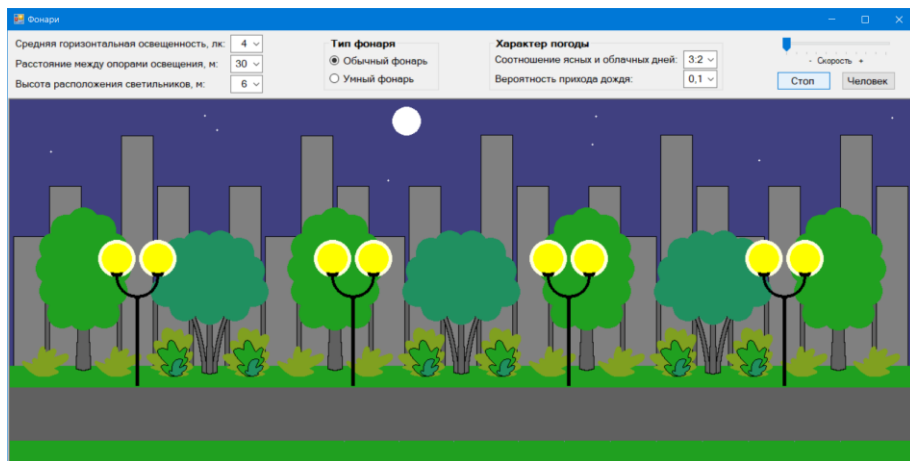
Фонари

Средняя горизонтальная освещенность, лк: 4
Расстояние между опорами освещения, м: 30
Высота расположения светильников, м: 6

Тип фонаря
Обычный фонарь
Умный фонарь

Характер погоды
Соотношение ясных и облачных дней: 3:2
Вероятность прихода дождя: 0,1

- Скорость +
Стоп
Человек